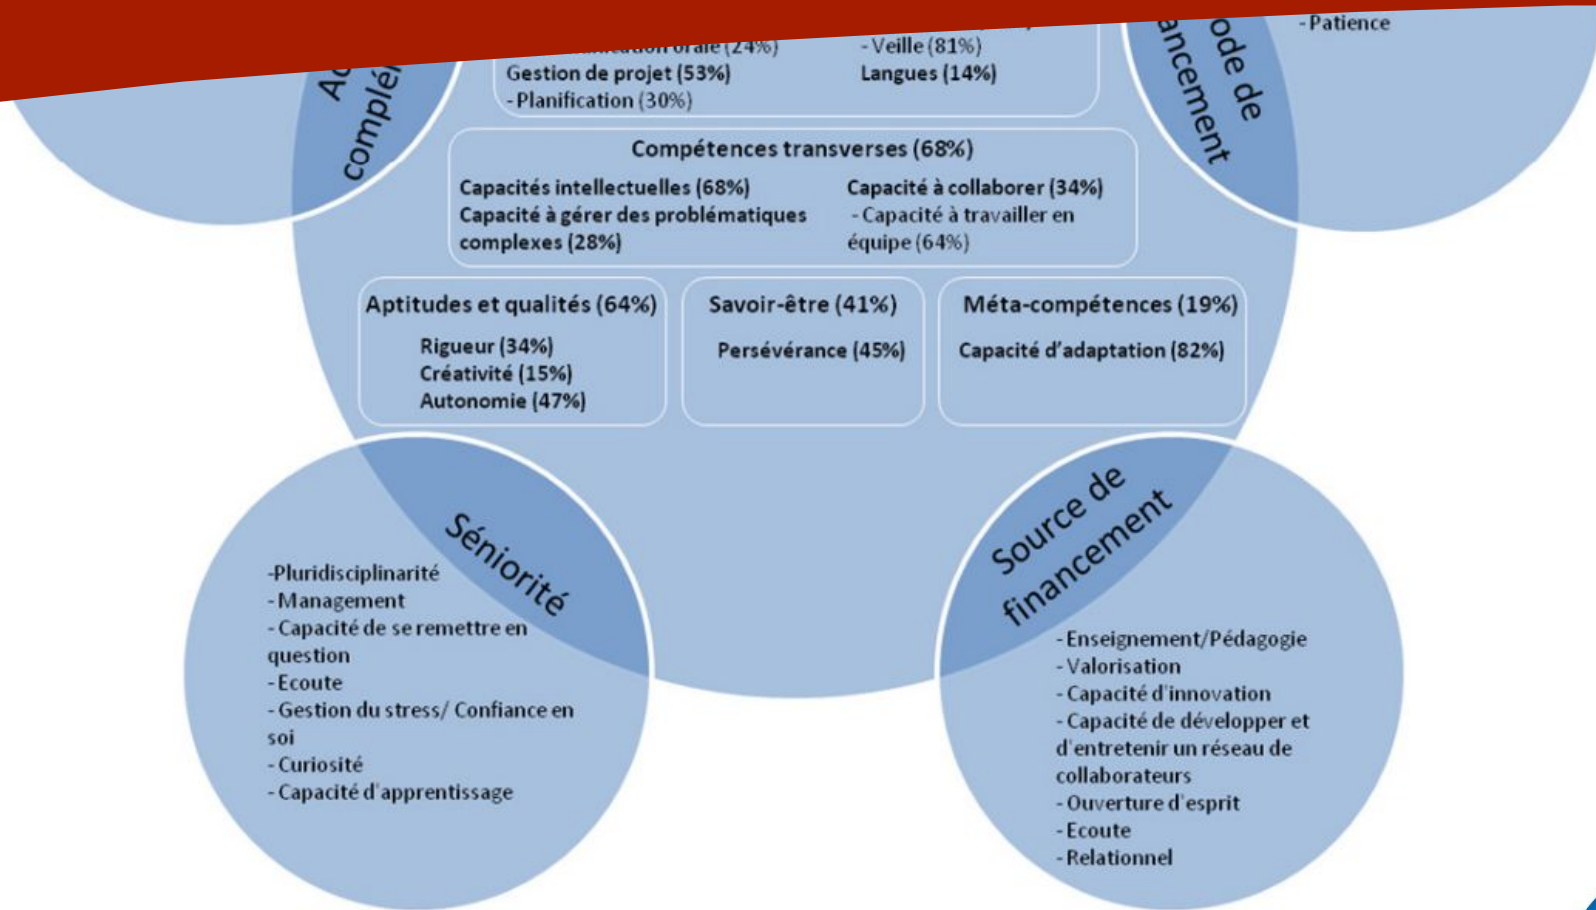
-Patience

Ac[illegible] compl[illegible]

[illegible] ode de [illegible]ancement

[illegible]orale (24%)
Gestion de projet (53%)
- Planification (30%)

- Veille (81%)
Langues (14%)

Compétences transverses (68%)

Capacités intellectuelles (68%)
Capacité à gérer des problématiques complexes (28%)

Capacité à collaborer (34%)
- Capacité à travailler en équipe (64%)

Aptitudes et qualités (64%)
Rigueur (34%)
Créativité (15%)
Autonomie (47%)

Savoir-être (41%)
Persévérance (45%)

Méta-compétences (19%)
Capacité d'adaptation (82%)

Séniorité
-Pluridisciplinarité
- Management
- Capacité de se remettre en question
- Ecoute
- Gestion du stress/ Confiance en soi
- Curiosité
- Capacité d'apprentissage

Source de financement
- Enseignement/Pédagogie
- Valorisation
- Capacité d'innovation
- Capacité de développer et d'entretenir un réseau de collaborateurs
- Ouverture d'esprit
- Ecoute
- Relationnel